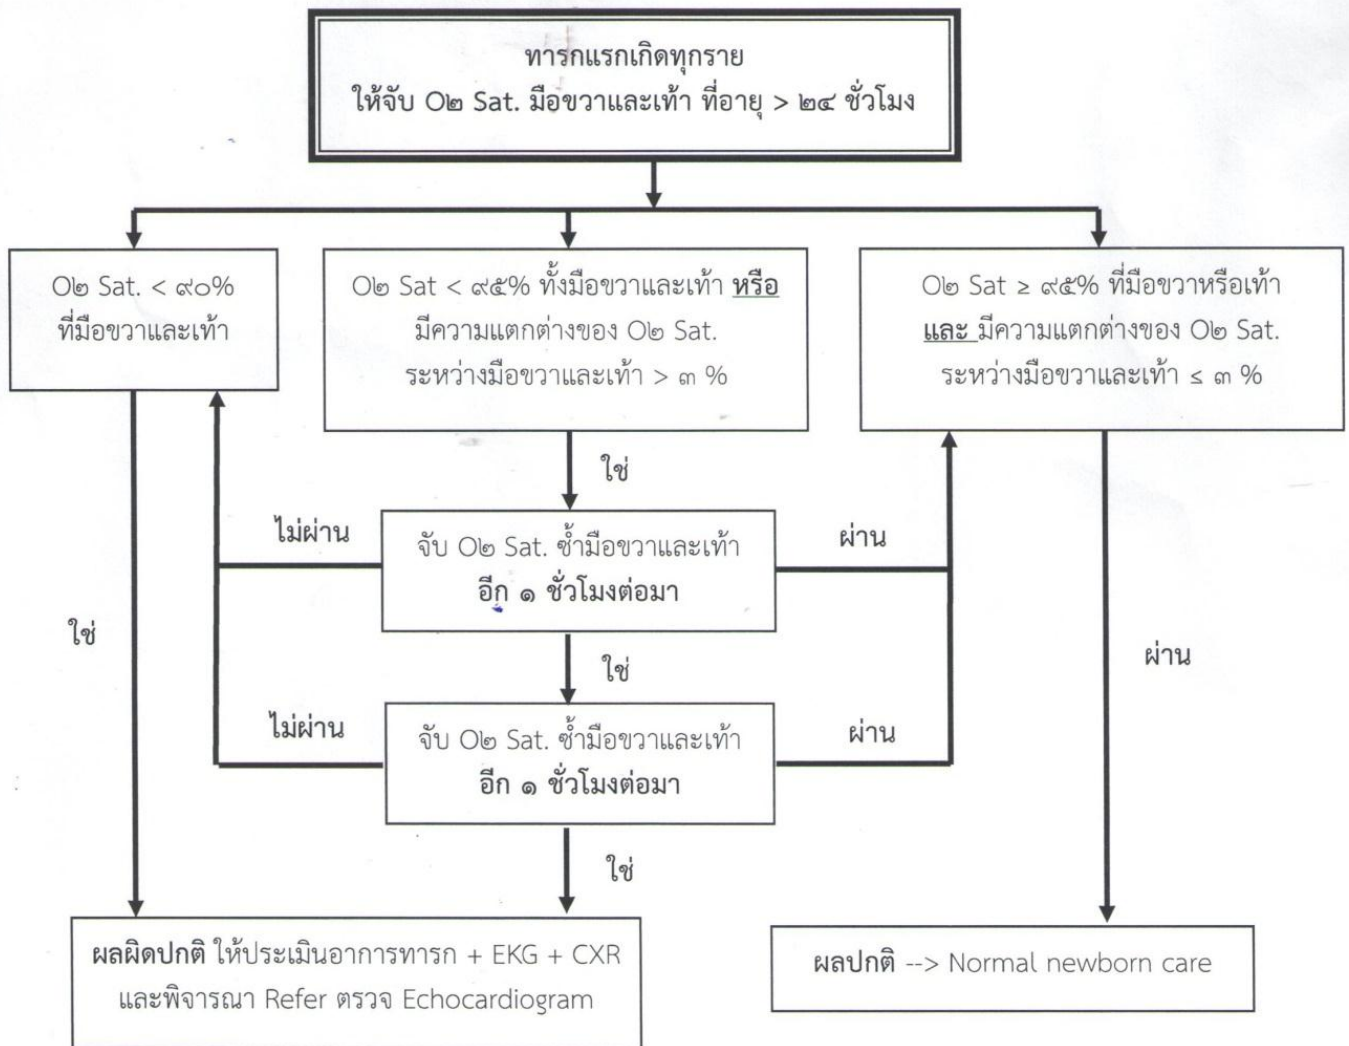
ทารกแรกเกิดทุกราย
ให้จับ O๒ Sat. มือขวาและเท้า ที่อายุ > ๒๔ ชั่วโมง

O๒ Sat. < ๙๐%
ที่มือขวาและเท้า

O๒ Sat < ๙๕% ทั้งมือขวาและเท้า หรือ
มีความแตกต่างของ O๒ Sat.
ระหว่างมือขวาและเท้า > ๓ %

O๒ Sat ≥ ๙๕% ที่มือขวาหรือเท้า
และ มีความแตกต่างของ O๒ Sat.
ระหว่างมือขวาและเท้า ≤ ๓ %

ใช่

ไม่ผ่าน

จับ O๒ Sat. ซ้ำมือขวาและเท้า
อีก ๑ ชั่วโมงต่อมา

ผ่าน

ใช่

ใช่

ผ่าน

ไม่ผ่าน

จับ O๒ Sat. ซ้ำมือขวาและเท้า
อีก ๑ ชั่วโมงต่อมา

ผ่าน

ใช่

ผลผิดปกติ ให้ประเมินอาการทารก + EKG + CXR
และพิจารณา Refer ตรวจ Echocardiogram

ผลปกติ --> Normal newborn care